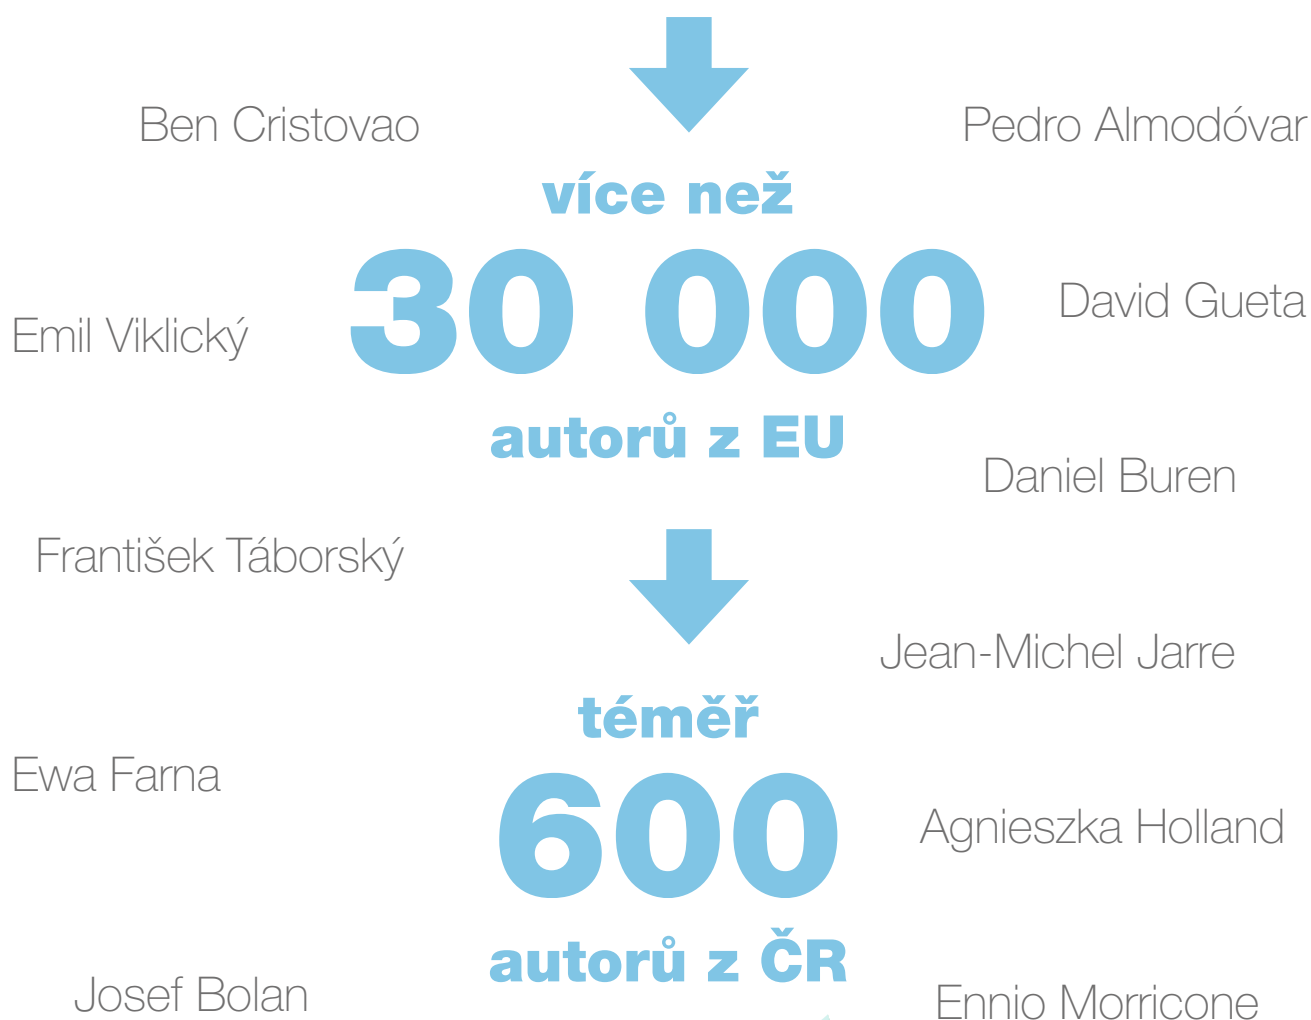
Ben Cristovao

Pedro Almodóvar

více než

30 000

autorů z EU

Emil Viklický

David Gueta

Daniel Buren

František Táborský

Jean-Michel Jarre

téměř

600

autorů z ČR

Ewa Farna

Agnieszka Holland

Josef Bolan

Ennio Morricone